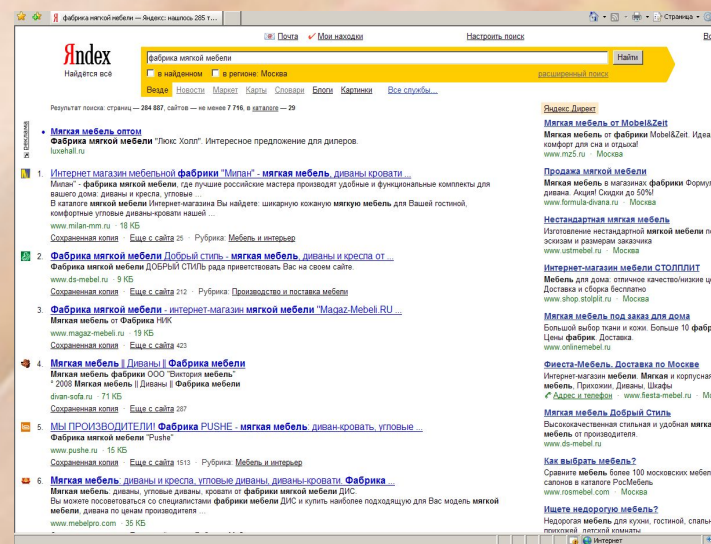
Я фабрика мягкой мебели — Яндекс: нашлось 285 т...

Страница

Почта Мои находки Настроить поиск

Яndex
Найдётся всё

фабрика мягкой мебели
Найти

в найденном в регионе: Москва расширенный поиск

Везде Новости Маркет Карты Словари Блоги Картинки Все службы...

Результат поиска: страниц — 284 887, сайтов — не менее 7 716, в каталоге — 29

реклама

• Мягкая мебель оптом
Фабрика мягкой мебели "Люкс Холл". Интересное предложение для дилеров.
luxehall.ru

1. Интернет магазин мебельной фабрики "Милан" - мягкая мебель, диваны кровати ...
Милан" - фабрика мягкой мебели, где лучшие российские мастера производят удобные и функциональные комплекты для вашего дома: диваны и кресла, угловые
В каталоге мягкой мебели Интернет-магазина Вы найдете: шикарную кожаную мягкую мебель для Вашей гостиной, комфортные угловые диваны-кровати нашей ...
www.milan-mm.ru · 18 КБ
Сохраненная копия · Еще с сайта 25 · Рубрика: Мебель и интерьер

2. Фабрика мягкой мебели Добрый стиль - мягкая мебель, диваны и кресла от ...
Фабрика мягкой мебели ДОБРЫЙ СТИЛЬ рада приветствовать Вас на своем сайте.
www.ds-mebel.ru · 9 КБ
Сохраненная копия · Еще с сайта 212 · Рубрика: Производство и поставка мебели

3. Фабрика мягкой мебели - интернет-магазин мягкой мебели "Magaz-Mebeli.RU ...
Мягкая мебель от Фабрики НИК
www.magaz-mebeli.ru · 19 КБ
Сохраненная копия · Еще с сайта 423

4. Мягкая мебель || Диваны || Фабрика мебели
Мягкая мебель фабрики ООО "Виктория мебель"
° 2008 Мягкая мебель || Диваны || Фабрика мебели
divan-sofa.ru · 71 КБ
Сохраненная копия · Еще с сайта 287

5. МЫ ПРОИЗВОДИТЕЛИ! Фабрика PUSHE - мягкая мебель: диван-кровать, угловые ...
Фабрика мягкой мебели "Pushe"
www.pushe.ru · 15 КБ
Сохраненная копия · Еще с сайта 1513 · Рубрика: Мебель и интерьер

6. Мягкая мебель: диваны и кресла, угловые диваны, диваны-кровати. Фабрика ...
Мягкая мебель: диваны, угловые диваны, кровати от фабрики мягкой мебели ДИС.
Вы можете посоветоваться со специалистами фабрики мебели ДИС и купить наиболее подходящую для Вас модель мягкой мебели, дивана по ценам производителя ...
www.mebelpro.com · 35 КБ

Яндекс Директ

Мягкая мебель от Mobel&Zeit
Мягкая мебель от фабрики Mobel&Zeit. Идеа комфорт для сна и отдыха!
www.mz5.ru · Москва

Продажа мягкой мебели
Мягкая мебель в магазинах фабрики Формул дивана. Акция! Скидки до 50%!
www.formula-divana.ru · Москва

Нестандартная мягкая мебель
Изготовление нестандартной мягкой мебели по эскизам и размерам заказчика
www.ustmebel.ru · Москва

Интернет-магазин мебели СТОЛПЛИТ
Мебель для дома: отличное качество/низкие ц Доставка и сборка бесплатно
www.shop.stolplit.ru · Москва

Мягкая мебель под заказ для дома
Большой выбор ткани и кожи. Больше 10 фабр Цены фабрик. Доставка.
www.onlinemebel.ru

Фиеста-Мебель. Доставка по Москве
Интернет-магазин мебели. Мягкая и корпусная мебель. Прихожии, Диваны, Шкафы
Адрес и телефон · www.fiesta-mebel.ru · М

Мягкая мебель Добрый Стиль
Высококачественная стильная и удобная мягка мебель от производителя.
www.ds-mebel.ru

Как выбрать мебель?
Сравните мебель более 100 московских мебел салонов в каталоге РосМебель
www.rosmebel.com · Москва

Ищете недорогую мебель?
Недорогая мебель для кухни, гостиной, спальн прихожей, детской комнаты

Интернет